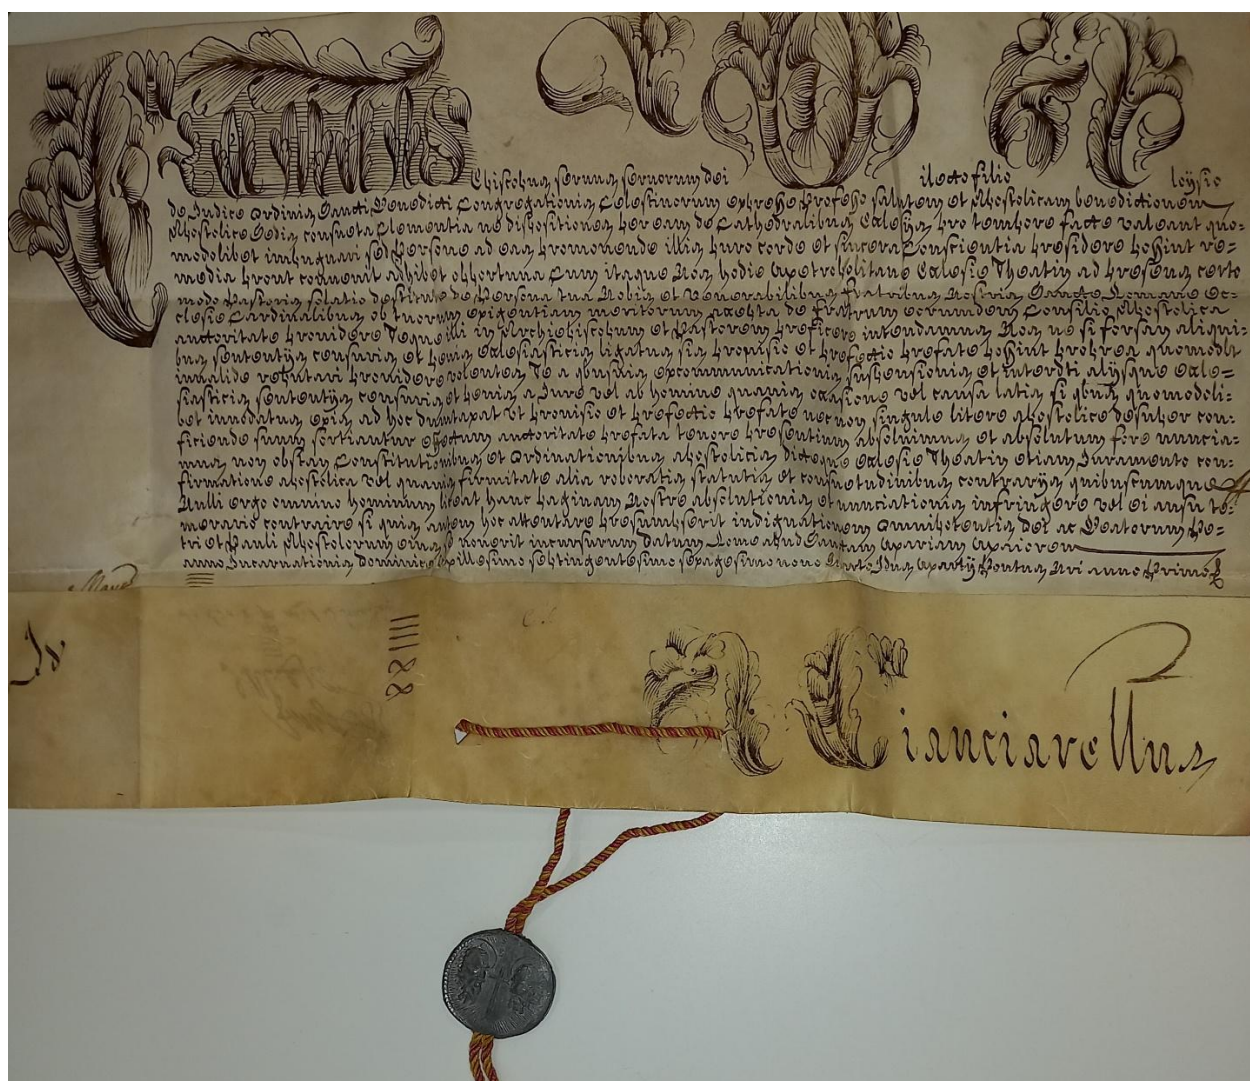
CLEMENS Episcopus Servus Servorum Dei Dilecto filio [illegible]

de Judice ordinis Sancti Benedicti Congregationis Coelestinorum expresse professo salutem et Apostolicam benedictionem. Apostolicae Sedis consueta Clementia ne dispositiones per eam de Cathedralibus Ecclesiis pro tempore factae valeant quomodolibet impugnari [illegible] personis ad eas promovendis illis pure cedere et securae consulentia providere potest remedia prout cognoscit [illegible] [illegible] cum itaque Nos hodie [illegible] Ecclesiae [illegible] ad provisionem certo modo Pastoris solatio destitutae de persona tua Nobis et Venerabilibus fratribus Nostris Sanctae Romanae Ecclesiae Cardinalibus ob tuorum exigentiam meritorum accepta de fratrum eorumdem Consilio Apostolica auctoritate providere teque illi in Archiepiscopum et Pastorem praeficere intendamus Nos ne si forsan aliquibus sententiis censuris et poenis Ecclesiasticis ligatus sis provisio et praefectio praefatae possit propterea quomodolibet invalide reputari providere volentes te a quibusvis excommunicationis suspensionis et interdicti aliisque Ecclesiasticis sententiis censuris et poenis a jure vel ab homine quavis occasione vel causa latis si quibus quomodolibet innodatus existis ad hoc dumtaxat ut provisio et praefectio praefatae nec non singulae literae Apostolicae desuper conficiendae suum sortiantur effectum auctoritate praefata tenore praesentium absolvimus et absolutum fore nunciamus non obstantibus Constitutionibus et Ordinationibus Apostolicis dictaeque Ecclesiae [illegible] etiam Juramento confirmatione Apostolica vel quavis firmitate alia roboratis statutis et consuetudinibus contrariis quibuscumque. Nulli ergo omnino hominum liceat hanc paginam Nostrae absolutionis et nunciationis infringere vel ei ausu temerario contraire si quis autem hoc attentare praesumpserit indignationem omnipotentis Dei ac Beatorum Petri et Pauli Apostolorum ejus se noverit incursurum Datum Romae apud Sanctam Mariam Majorem Anno Incarnationis Dominicae Millesimo septingentesimo septuagesimo nono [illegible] Idus Aprilis Pontificatus Nostri anno Primo.

Ianciarellus